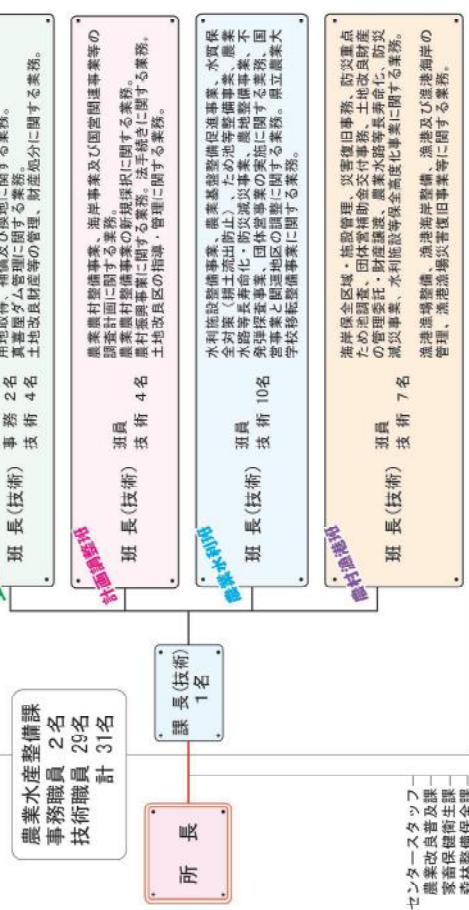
所長

農業水産整備課
事務職員 2名
技術職員 29名
計 31名

課長(技術) 1名

センタースタッフ
農業改良普及課
家畜保健衛生課
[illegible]

班長(技術)
事務 2名
技術 4名
用地取得、補償の交渉に関する業務。
貴重ダム管理に関する業務。
土地改良財産等の管理、財産処分に関する業務。

計画調整班
班長(技術)
班員
技術 4名
農業農村整備事業、漁港事業及び国営関連事業等の調査計画に関する業務。
農業農村整備事業の新規採択に関する業務。
農村漁業事業に関する業務、法手続きに関する業務。
土地改良区の指導・管理に関する業務。

農業水利班
班長(技術)
班員
技術 10名
水利施設整備事業、農業基盤整備促進事業、水質保全対策(赤土流出防止)、ため池等整備事業、農業水路等長寿命化・防災減災事業、農地整備事業、不発弾探査事業、団体営事業の指導に関する業務、国営事業と関連地区の調整に関する業務、県立農業大学校移転整備事業に関する業務。

農村漁港班
班長(技術)
班員
技術 7名
海岸保全区域・施設管理、災害復旧事業、防災重点ため池調査、団体営補助金交付事業、土地改良財産の管理委託、財産譲渡、農業水路等長寿命化・防災減災事業、水利施設保全高度化事業に関する業務。
漁港漁場整備、漁港海岸整備、漁港及び漁港海岸の管理、漁港漁場災害復旧事業等に関する業務。